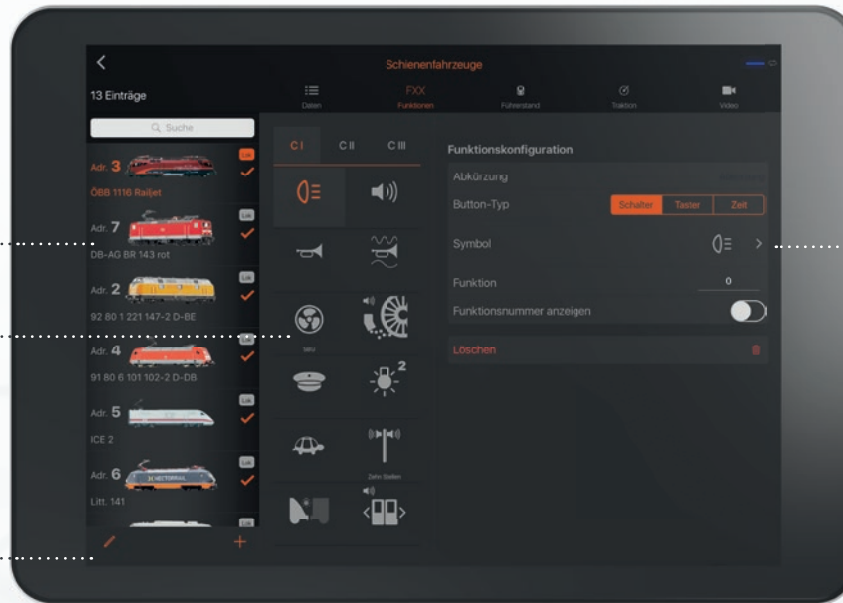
Schienenfahrzeuge

13 Einträge

Daten
FXX
Funktionen
Führerstand
Traktion
Video

Suche

Adr. 3
Lok
ÖBB 1116 Railjet

Adr. 7
Lok
DB-AG BR 143 rot

Adr. 2
Lok
92 80 1 221 147-2 D-BE

Adr. 4
Lok
91 80 6 101 102-2 D-DB

Adr. 5
Lok
ICE 2

Adr. 6
Lok
HECTORRAIL
Litt. 141

Lok

C I
C II
C III

Funktionskonfiguration

Abkürzung
Button-Typ
Schalter
Taster
Zeit
Symbol
Funktion
0
Funktionsnummer anzeigen

Löschen

2

Zehn Stellen